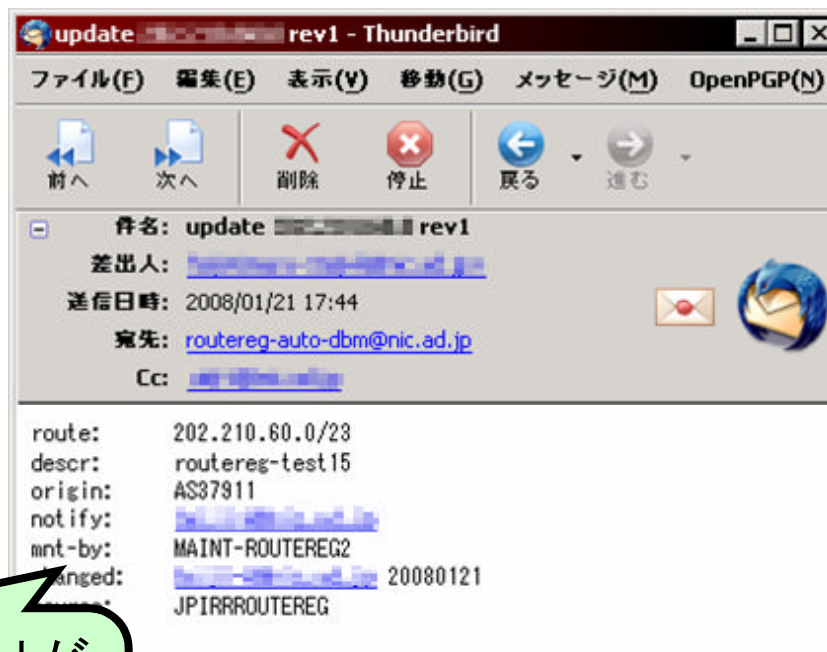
update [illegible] rev1 - Thunderbird

ファイル(F) 編集(E) 表示(V) 移動(G) メッセージ(M) OpenPGP(N)

前へ 次へ 削除 停止 戻る 進む

件名: update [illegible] rev1
差出人: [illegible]
送信日時: 2008/01/21 17:44
宛先: routereg-auto-dbm@nic.ad.jp
Cc: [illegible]

route: 202.210.60.0/23
descr: routereg-test15
origin: AS37911
notify: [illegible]
mnt-by: MAINT-ROUTEREG2
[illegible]anged: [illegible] 20080121
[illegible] JPIRRROUTEREG

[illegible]